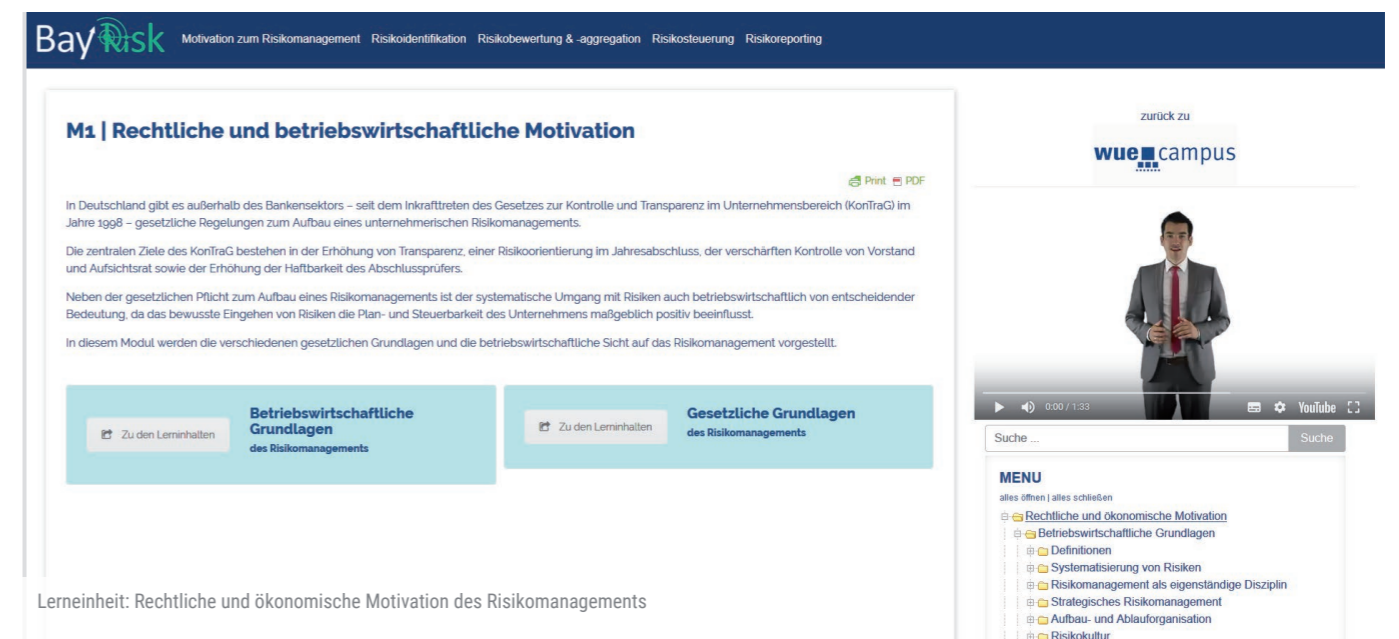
BayRisk Motivation zum Risikomanagement Risikoidentifikation Risikobewertung & -aggregation Risikosteuerung Risikoreporting

M1 | Rechtliche und betriebswirtschaftliche Motivation

Print PDF

In Deutschland gibt es außerhalb des Bankensektors – seit dem Inkrafttreten des Gesetzes zur Kontrolle und Transparenz im Unternehmensbereich (KonTraG) im Jahre 1998 – gesetzliche Regelungen zum Aufbau eines unternehmerischen Risikomanagements.

Die zentralen Ziele des KonTraG bestehen in der Erhöhung von Transparenz, einer Risikoorientierung im Jahresabschluss, der verschärften Kontrolle von Vorstand und Aufsichtsrat sowie der Erhöhung der Haftbarkeit des Abschlussprüfers.

Neben der gesetzlichen Pflicht zum Aufbau eines Risikomanagements ist der systematische Umgang mit Risiken auch betriebswirtschaftlich von entscheidender Bedeutung, da das bewusste Eingehen von Risiken die Plan- und Steuerbarkeit des Unternehmens maßgeblich positiv beeinflusst.

In diesem Modul werden die verschiedenen gesetzlichen Grundlagen und die betriebswirtschaftliche Sicht auf das Risikomanagement vorgestellt.

Zu den Lerninhalten

Betriebswirtschaftliche Grundlagen
des Risikomanagements

Zu den Lerninhalten

Gesetzliche Grundlagen
des Risikomanagements

zurück zu
wue campus

0:00 / 1:33 YouTube

Suche ...
Suche

MENU
alles öffnen | alles schließen
Rechtliche und ökonomische Motivation
Betriebswirtschaftliche Grundlagen
Definitionen
Systematisierung von Risiken
Risikomanagement als eigenständige Disziplin
Strategisches Risikomanagement
Aufbau- und Ablauforganisation
Risikokultur

Lerneinheit: Rechtliche und ökonomische Motivation des Risikomanagements